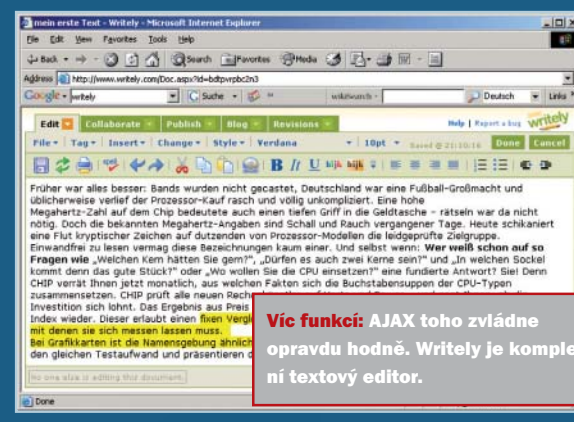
mein erste Text - Writely - Microsoft Internet Explorer

File Edit View Favorites Tools Help

Back Search Favorites Media

Address http://www.writely.com/Doc.aspx?id=bdtpvrpbc2n3

Google - writely Suche wikiwurch Deutsch Links

Edit Collaborate Publish Blog Revisions Help | Report a bug writely

File Tag Insert Change Style Verdana 10pt Saved @ 21:10:16 Done Cancel

Früher war alles besser: Bands wurden nicht gecastet, Deutschland war eine Fußball-Großmacht und üblicherweise verlief der Prozessor-Kauf rasch und völlig unkompliziert. Eine hohe Megahertz-Zahl auf dem Chip bedeutete auch einen tiefen Griff in die Geldtasche - rätseln war da nicht nötig. Doch die bekannten Megahertz-Angaben sind Schall und Rauch vergangener Tage. Heute schikaniert eine Flut kryptischer Zeichen auf dutzenden von Prozessor-Modellen die leidgeprüfte Zielgruppe. Einwandfrei zu lesen vermag diese Bezeichnungen kaum einer. Und selbst wenn: Wer weiß schon auf so Fragen wie „Welchen Kern hätten Sie gern?", „Dürfen es auch zwei Kerne sein?" und „In welchen Sockel kommt denn das gute Stück?" oder „Wo wollen Sie die CPU einsetzen?" eine fundierte Antwort? Sie! Denn CHIP verrät Ihnen jetzt monatlich, aus welchen Fakten sich die Buchstabensuppen der CPU-Typen zusammensetzen. CHIP prüft alle neuen Rech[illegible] Investition sich lohnt. Das Ergebnis aus Preis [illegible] Index wieder. Dieser erlaubt einen fixen Vergl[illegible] mit denen sie sich messen lassen muss. Bei Grafikkarten ist die Namensgebung ähnlich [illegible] den gleichen Testaufwand und präsentieren d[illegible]

No one else is editing this document.

Done

Víc funkcí: AJAX toho zvládne opravdu hodně. Writely je kompletní textový editor.